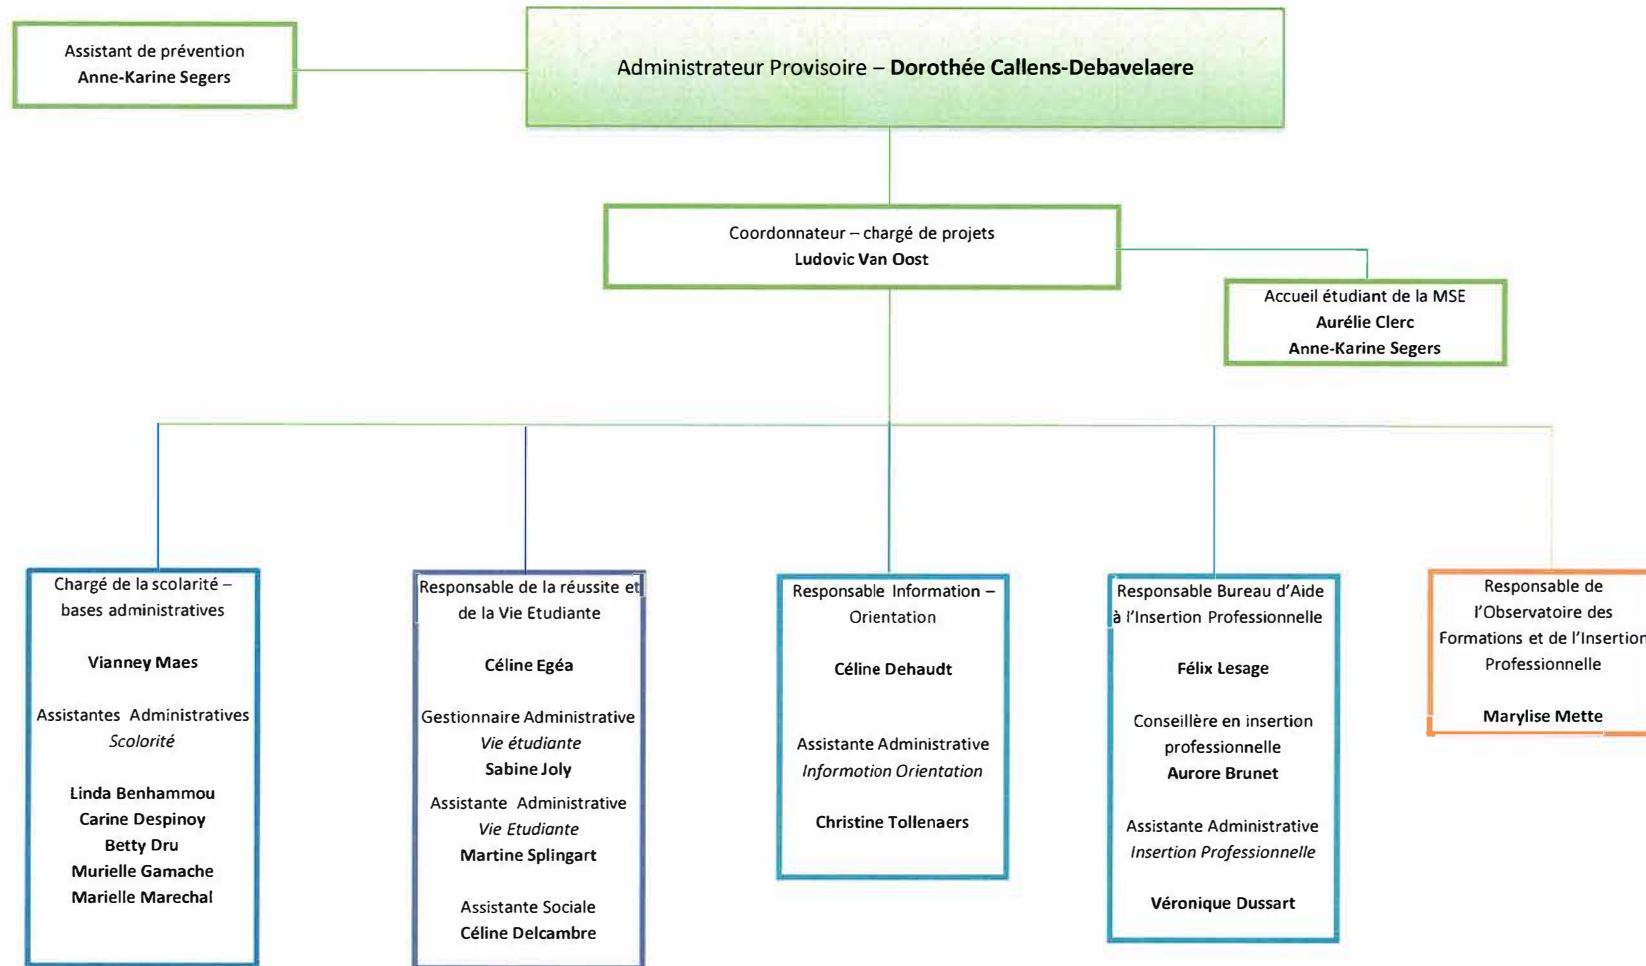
Assistant de prévention
**Anne-Karine Segers**

Administrateur Provisoire – **Dorothée Callens-Debavelaere**

Coordonnateur – chargé de projets
**Ludovic Van Oost**

Accueil étudiant de la MSE
**Aurélie Clerc**
**Anne-Karine Segers**

Chargé de la scolarité – bases administratives

**Vianney Maes**

Assistantes Administratives
*Scolorité*

**Linda Benhammou**
**Carine Despinoy**
**Betty Dru**
**Murielle Gamache**
**Marielle Marechal**

Responsable de la réussite et de la Vie Etudiante

**Céline Egéa**

Gestionnaire Administrative
*Vie étudiante*
**Sabine Joly**

Assistante Administrative
*Vie Etudiante*
**Martine Splingart**

Assistante Sociale
**Céline Delcambre**

Responsable Information – Orientation

**Céline Dehaudt**

Assistante Administrative
*Informotion Orientation*

**Christine Tollenaers**

Responsable Bureau d'Aide à l'Insertion Professionnelle

**Félix Lesage**

Conseillère en insertion professionnelle
**Aurore Brunet**

Assistante Administrative
*Insertion Professionnelle*

**Véronique Dussart**

Responsable de l'Observatoire des Formations et de l'Insertion Professionnelle

**Marylise Mette**